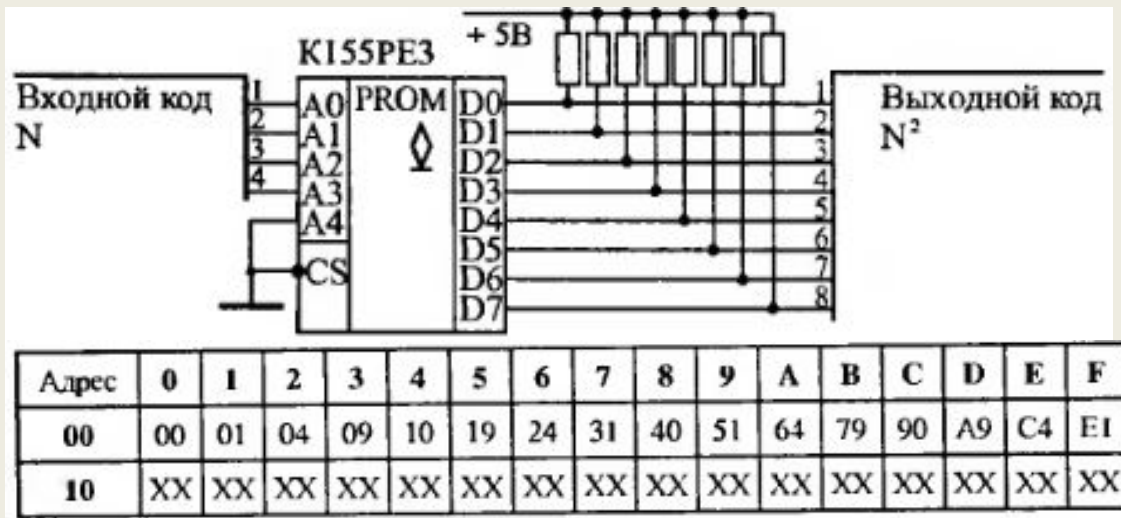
К155РЕ3

+ 5В

Входной код N

1
2
3
4

A0
A1
A2
A3
A4
CS

PROM

D0
D1
D2
D3
D4
D5
D6
D7

1
2
3
4
5
6
7
8

Выходной код $N^2$

| Адрес | 0 | 1 | 2 | 3 | 4 | 5 | 6 | 7 | 8 | 9 | A | B | C | D | E | F |
|---|---|---|---|---|---|---|---|---|---|---|---|---|---|---|---|---|
| 00 | 00 | 01 | 04 | 09 | 10 | 19 | 24 | 31 | 40 | 51 | 64 | 79 | 90 | A9 | C4 | E1 |
| 10 | XX | XX | XX | XX | XX | XX | XX | XX | XX | XX | XX | XX | XX | XX | XX | XX |